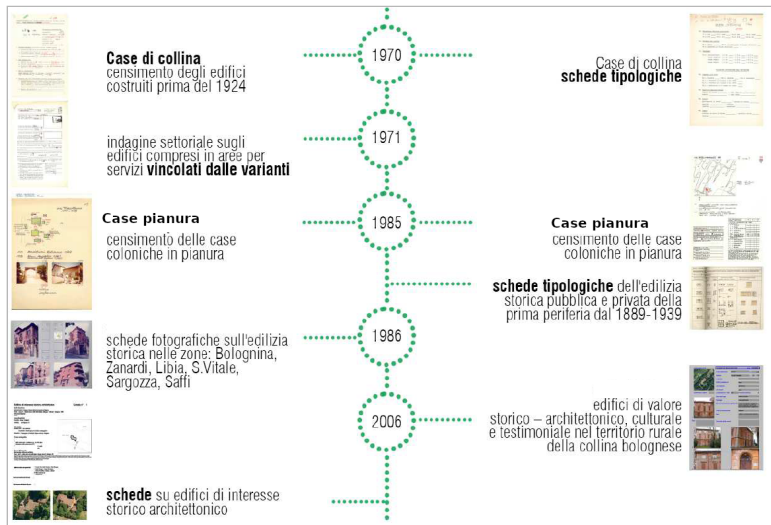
Case di collina
censimento degli edifici costruiti prima del 1924

1970

Case di collina
schede tipologiche

indagine settoriale sugli edifici compresi in aree per servizi vincolati dalle varianti

1971

Case pianura
censimento delle case coloniche in pianura

1985

Case pianura
censimento delle case coloniche in pianura

schede tipologiche dell'edilizia storica pubblica e privata della prima periferia dal 1889-1939

schede fotografiche sull'edilizia storica nelle zone: Bolognina, Zanardi, Libia, S.Vitale, Sargozza, Saffi

1986

edifici di valore storico – architettonico, culturale e testimoniale nel territorio rurale della collina bolognese

2006

schede su edifici di interesse storico architettonico